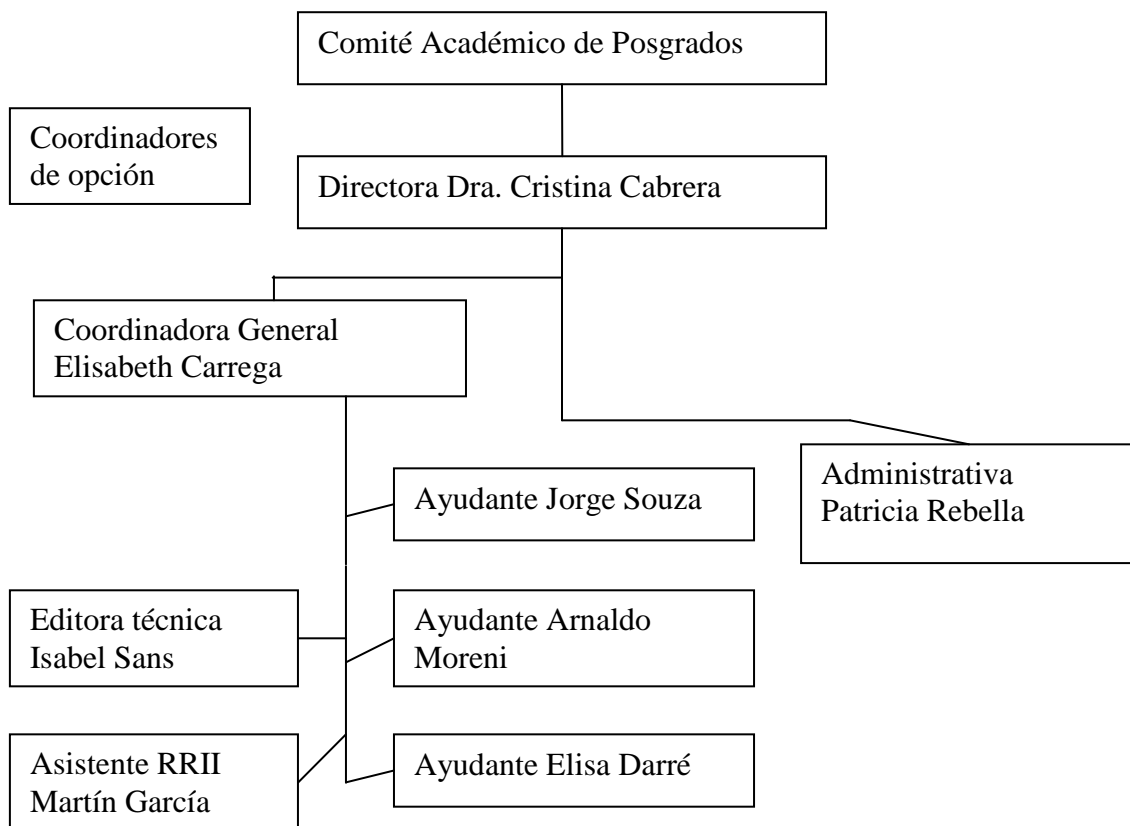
Comité Académico de Posgrados

Coordinadores de opción

Directora Dra. Cristina Cabrera

Coordinadora General Elisabeth Carrega

Administrativa Patricia Rebella

Ayudante Jorge Souza

Editora técnica Isabel Sans

Ayudante Arnaldo Moreni

Asistente RRII Martín García

Ayudante Elisa Darré